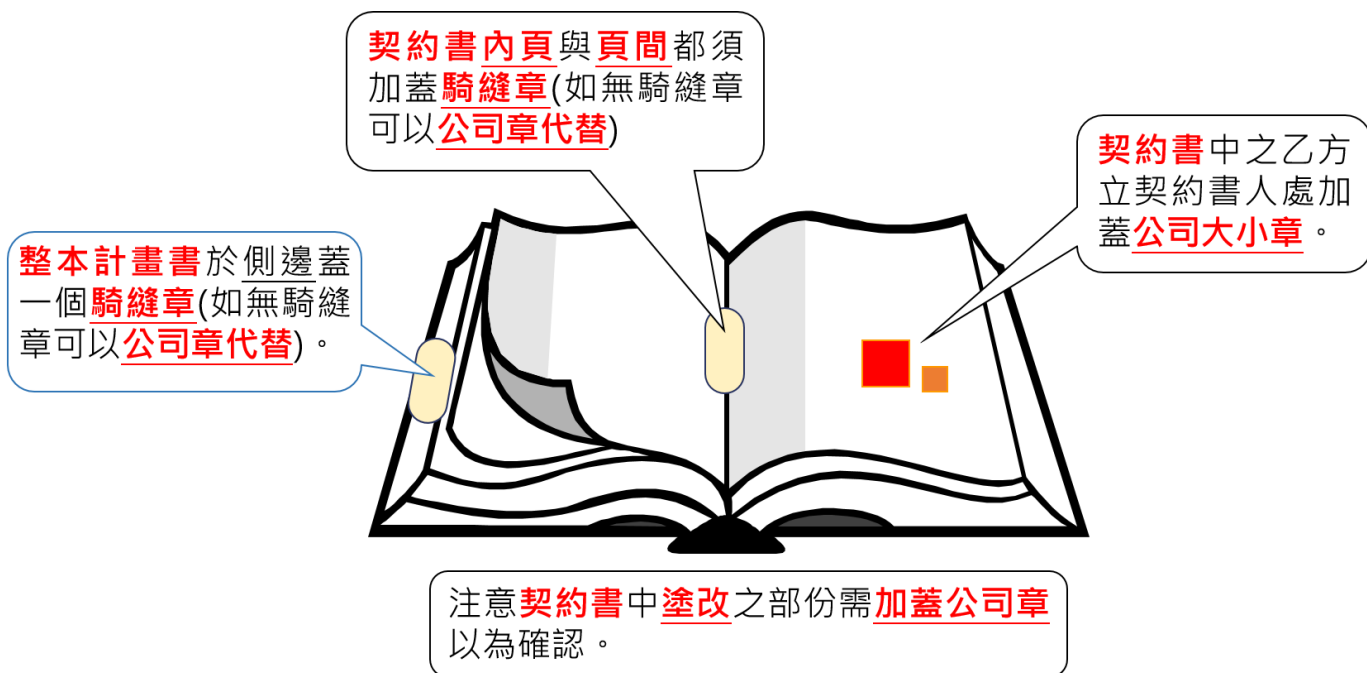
契約書內頁與頁間都須加蓋騎縫章(如無騎縫章可以公司章代替)

契約書中之乙方立契約書人處加蓋公司大小章。

整本計畫書於側邊蓋一個騎縫章(如無騎縫章可以公司章代替)。

注意契約書中塗改之部份需加蓋公司章以為確認。